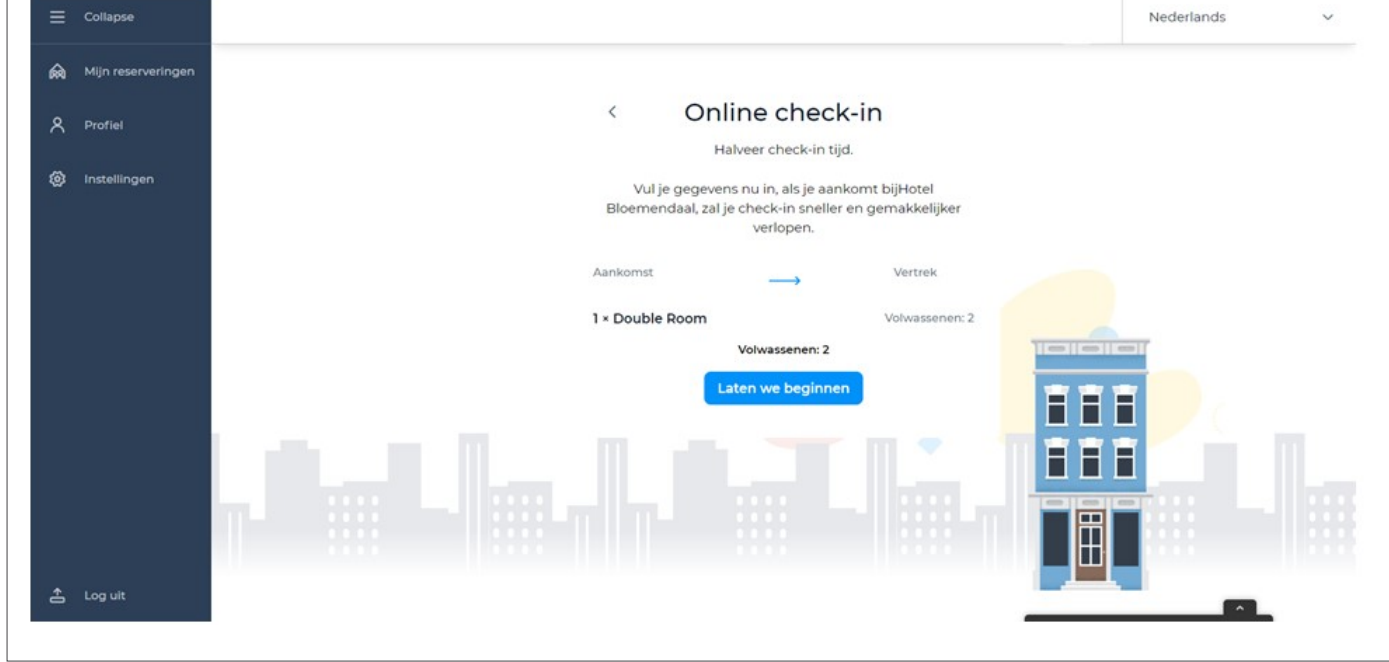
Collapse

Mijn reserveringen

Profiel

Instellingen

Log uit

Nederlands

Online check-in

Halveer check-in tijd.

Vul je gegevens nu in, als je aankomt bijHotel Bloemendaal, zal je check-in sneller en gemakkelijker verlopen.

Aankomst

Vertrek

1 × Double Room

Volwassenen: 2

Volwassenen: 2

Laten we beginnen